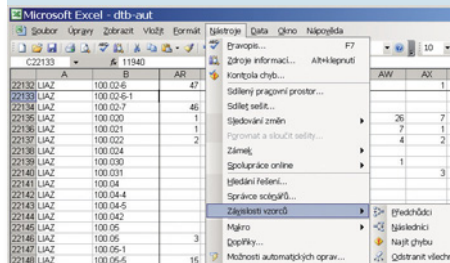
Microsoft Excel - dtb-aut

Soubor Úpravy Zobrazit Vložit Formát Nástroje Data Okno Nápověda

C22133 fx 11940

| | A | B | AR | AW | AX |
|---|---|---|---|---|---|
| 22132 | LIAZ | 100.02-6 | 47 | | 1 |
| 22133 | LIAZ | 100.02-6-1 | | | |
| 22134 | LIAZ | 100.02-7 | 46 | | |
| 22135 | LIAZ | 100.020 | 1 | 26 | 7 |
| 22136 | LIAZ | 100.021 | 1 | 7 | 1 |
| 22137 | LIAZ | 100.022 | 2 | 4 | 2 |
| 22138 | LIAZ | 100.024 | | | |
| 22139 | LIAZ | 100.030 | | 1 | |
| 22140 | LIAZ | 100.031 | | | 3 |
| 22141 | LIAZ | 100.04 | | | |
| 22142 | LIAZ | 100.04-4 | | | |
| 22143 | LIAZ | 100.04-5 | | | |
| 22144 | LIAZ | 100.042 | | | |
| 22145 | LIAZ | 100.05 | | | |
| 22146 | LIAZ | 100.05 | 3 | | |
| 22147 | LIAZ | 100.05-1 | | | |
| 22148 | LIAZ | 100.05-5 | 15 | | |

Pravopis... F7
Zdroje informací... Alt+klepnutí
Kontrola chyb...
Sdílený pracovní prostor...
Sdílet sešit...
Sledování změn
Porovnat a sloučit sešity...
Zámek
Spolupráce online
Hledání řešení...
Správce scénářů...
Závislosti vzorců
Makro
Doplňky...
Možnosti automatických oprav...

Předchůdci
Následníci
Najít chybu
Odstranit všechny